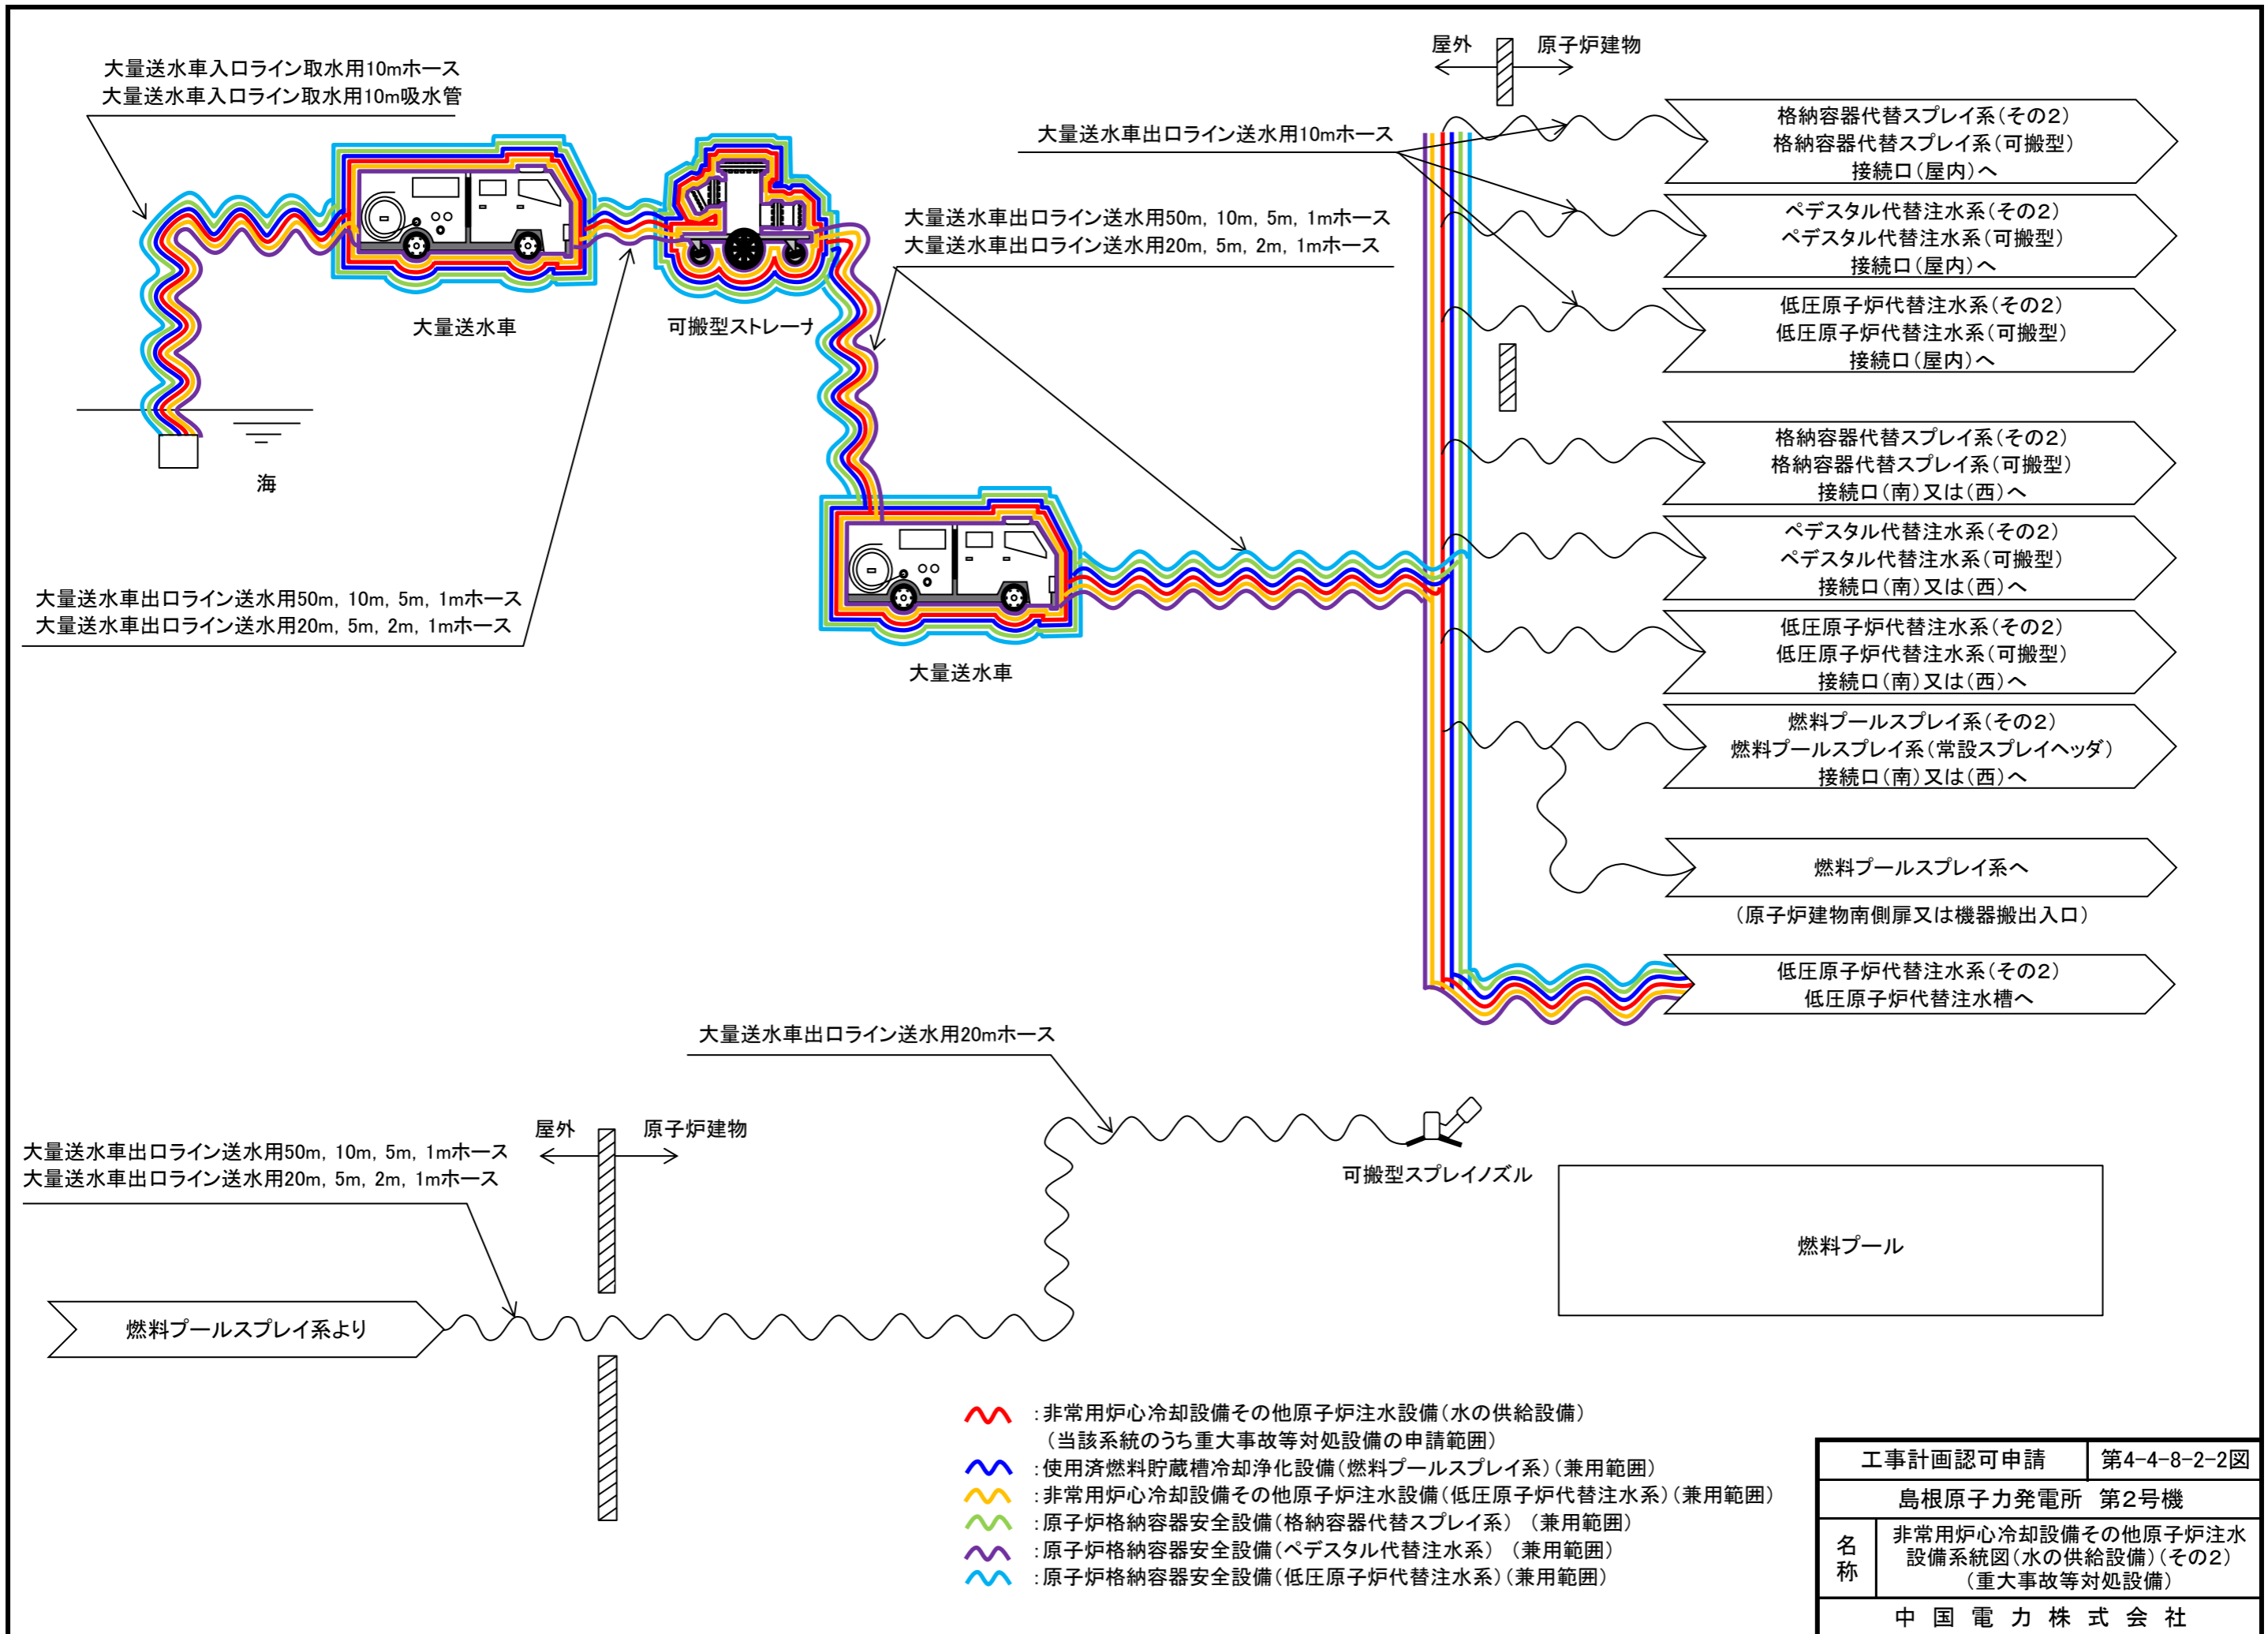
屋外　原子炉建物

大量送水車入口ライン取水用10mホース
大量送水車入口ライン取水用10m吸水管

大量送水車出口ライン送水用10mホース

格納容器代替スプレイ系(その2)
格納容器代替スプレイ系(可搬型)
接続口(屋内)へ

大量送水車出口ライン送水用50m, 10m, 5m, 1mホース
大量送水車出口ライン送水用20m, 5m, 2m, 1mホース

ペデスタル代替注水系(その2)
ペデスタル代替注水系(可搬型)
接続口(屋内)へ

大量送水車

可搬型ストレーナ

低圧原子炉代替注水系(その2)
低圧原子炉代替注水系(可搬型)
接続口(屋内)へ

海

格納容器代替スプレイ系(その2)
格納容器代替スプレイ系(可搬型)
接続口(南)又は(西)へ

ペデスタル代替注水系(その2)
ペデスタル代替注水系(可搬型)
接続口(南)又は(西)へ

大量送水車出口ライン送水用50m, 10m, 5m, 1mホース
大量送水車出口ライン送水用20m, 5m, 2m, 1mホース

低圧原子炉代替注水系(その2)
低圧原子炉代替注水系(可搬型)
接続口(南)又は(西)へ

大量送水車

燃料プールスプレイ系(その2)
燃料プールスプレイ系(常設スプレイヘッダ)
接続口(南)又は(西)へ

燃料プールスプレイ系へ

(原子炉建物南側扉又は機器搬出入口)

低圧原子炉代替注水系(その2)
低圧原子炉代替注水槽へ

大量送水車出口ライン送水用20mホース

屋外　原子炉建物

大量送水車出口ライン送水用50m, 10m, 5m, 1mホース
大量送水車出口ライン送水用20m, 5m, 2m, 1mホース

可搬型スプレイノズル

燃料プール

燃料プールスプレイ系より

:非常用炉心冷却設備その他原子炉注水設備(水の供給設備)
(当該系統のうち重大事故等対処設備の申請範囲)
:使用済燃料貯蔵槽冷却浄化設備(燃料プールスプレイ系)(兼用範囲)
:非常用炉心冷却設備その他原子炉注水設備(低圧原子炉代替注水系)(兼用範囲)
:原子炉格納容器安全設備(格納容器代替スプレイ系)(兼用範囲)
:原子炉格納容器安全設備(ペデスタル代替注水系)(兼用範囲)
:原子炉格納容器安全設備(低圧原子炉代替注水系)(兼用範囲)

| 工事計画認可申請 | 第4-4-8-2-2図 |
|---|---|
| 島根原子力発電所　第2号機 | |
| 名称 | 非常用炉心冷却設備その他原子炉注水設備系統図(水の供給設備)(その2)(重大事故等対処設備) |
| 中国電力株式会社 | |